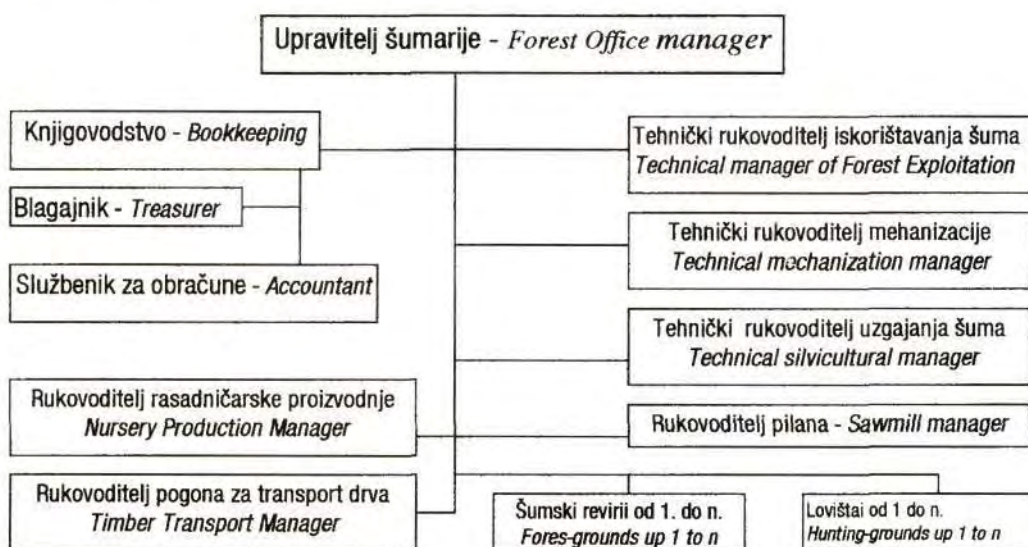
Upravitelj šumarije - *Forest Office manager*

Knjigovodstvo - *Bookkeeping*

Blagajnik - *Treasurer*

Službenik za obračune - *Accountant*

Tehnički rukovoditelj iskorištavanja šuma
*Technical manager of Forest Exploitation*

Tehnički rukovoditelj mehanizacije
*Technical mechanization manager*

Tehnički rukovoditelj uzgajanja šuma
*Technical silvicultural manager*

Rukovoditelj rasadničarske proizvodnje
*Nursery Production Manager*

Rukovoditelj pilana - *Sawmill manager*

Rukovoditelj pogona za transport drva
*Timber Transport Manager*

Šumski revirii od 1. do n.
*Fores-grounds up 1 to n*

Lovištai od 1 do n.
*Hunting-grounds up 1 to n*